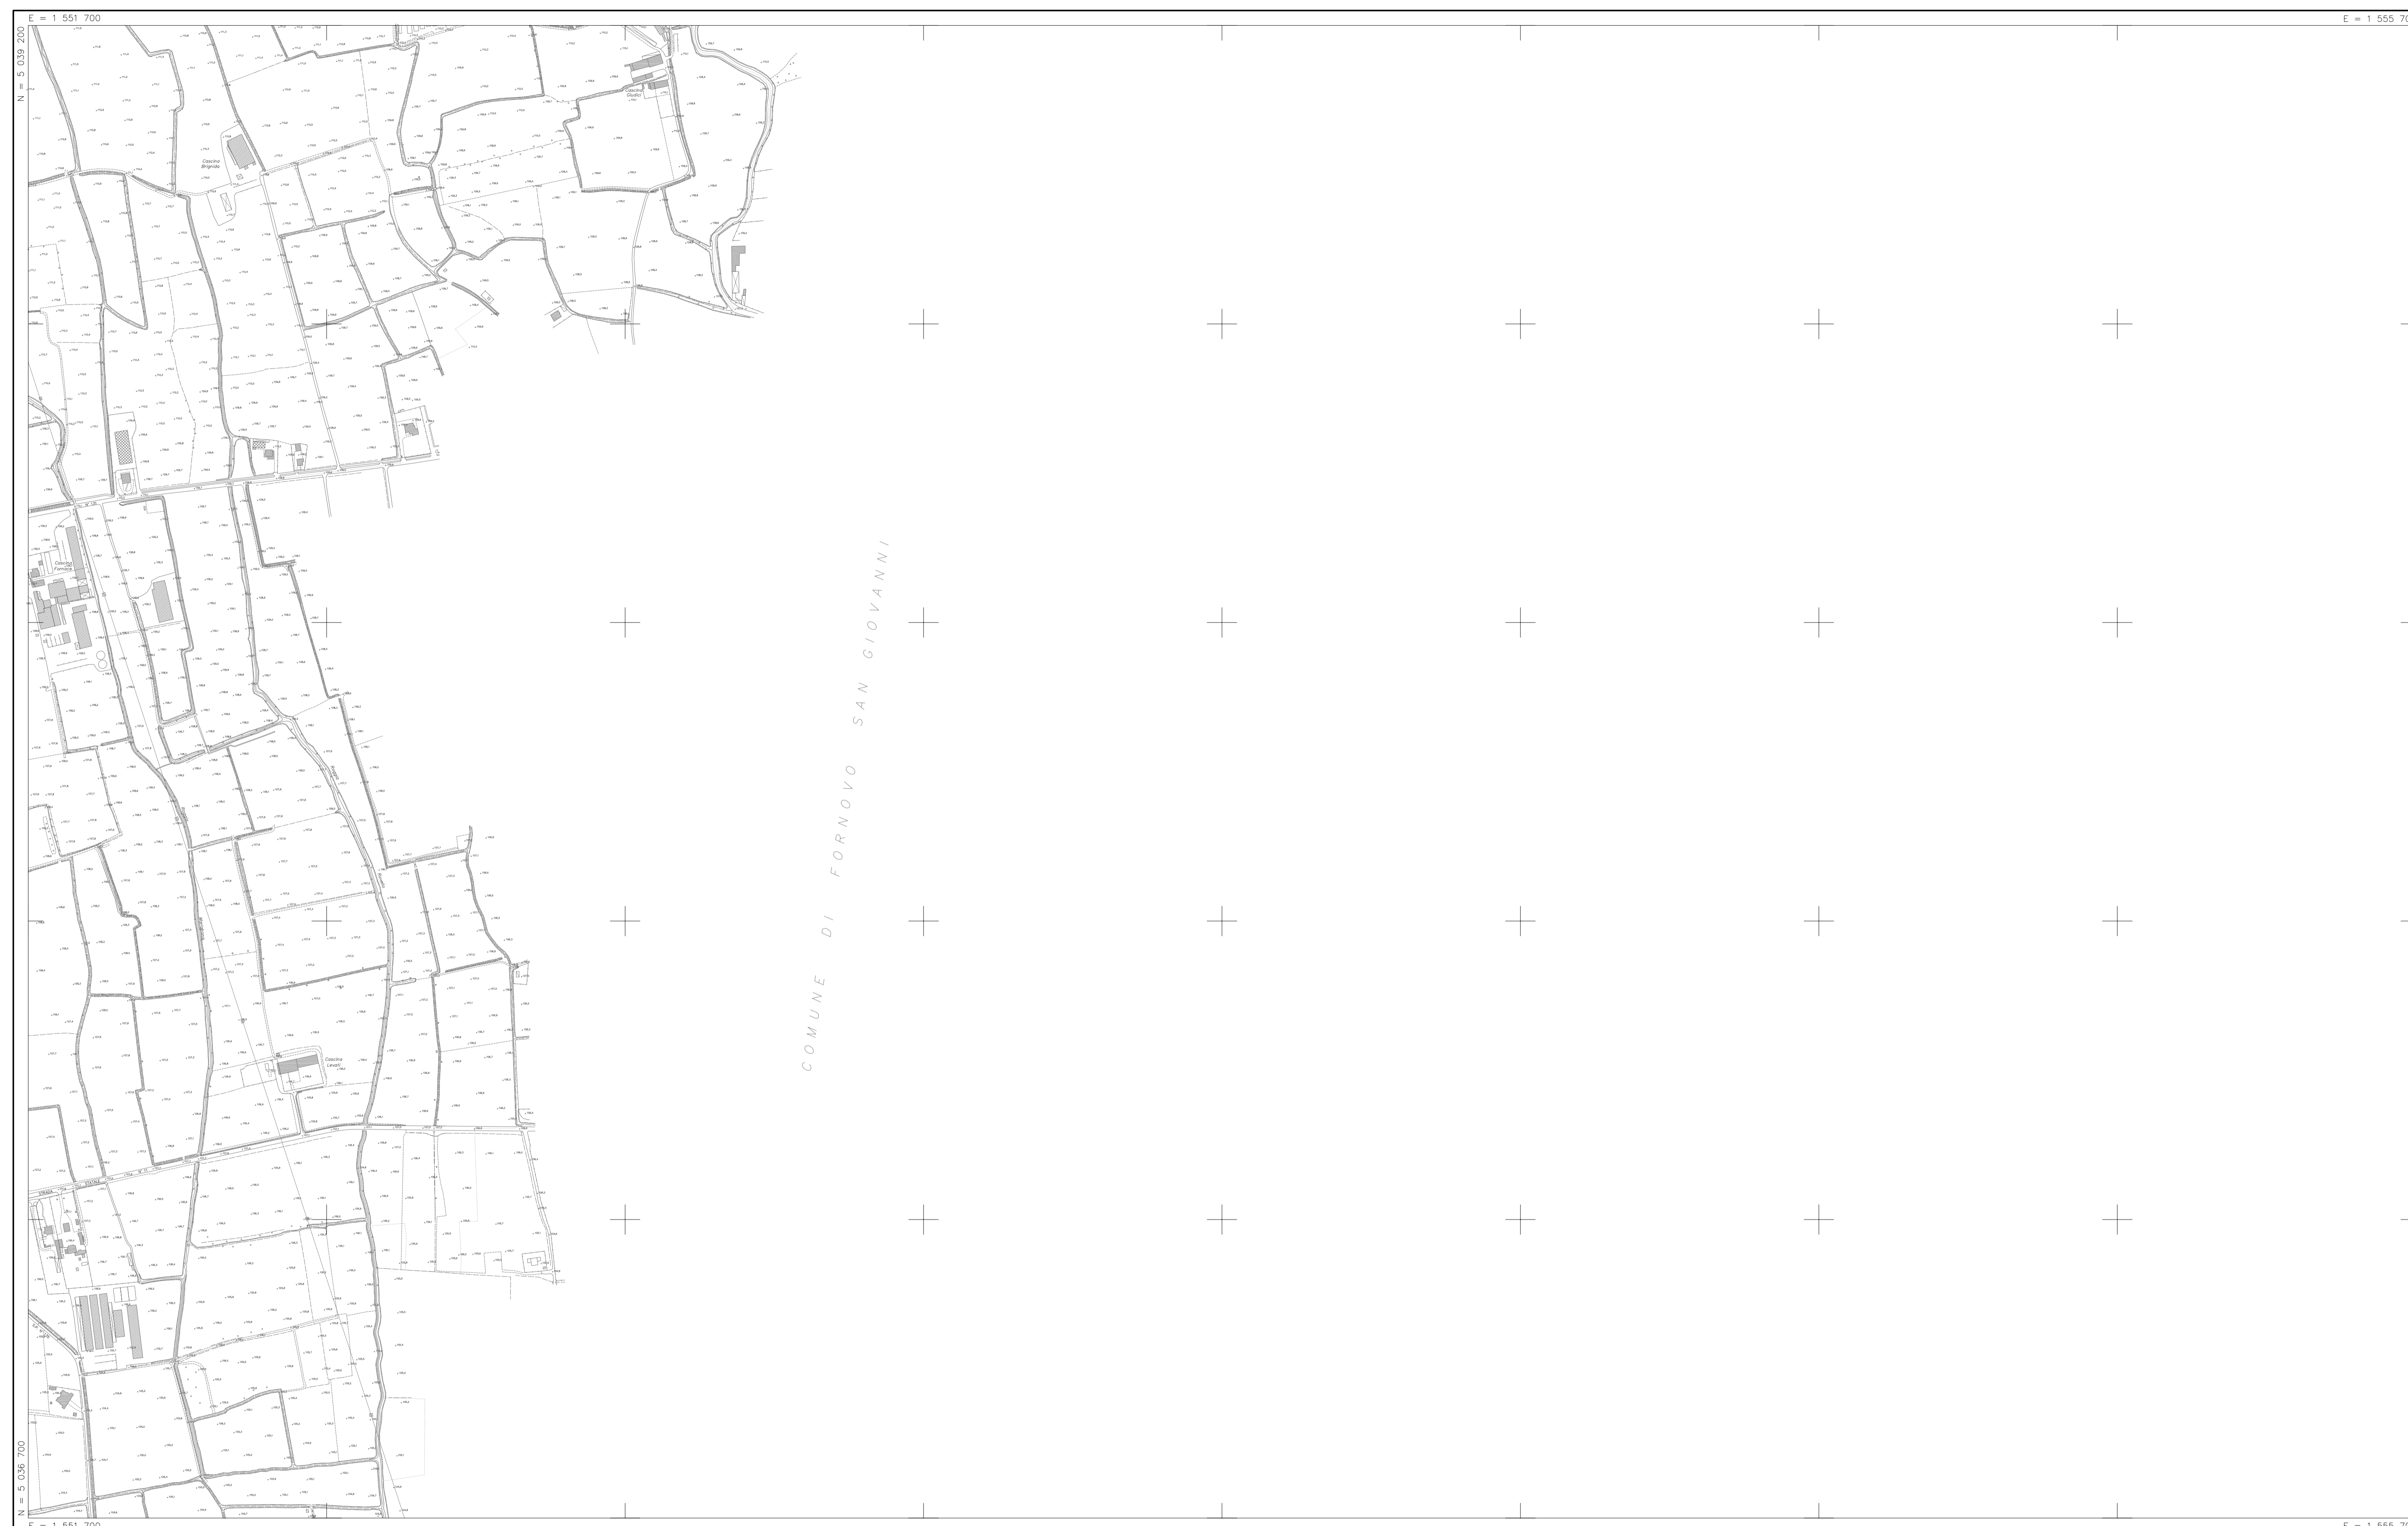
E = 1 551 700

E = 1 555 70

N = 5 039 200

Cascina Brigenda

Cascina Giudici

Cascina Fornace

Cascina Levati

STRADA STATALE

COMUNE DI FORNOVO SAN GIOVANNI

N = 5 036 700

E = 1 551 700

E = 1 555 70